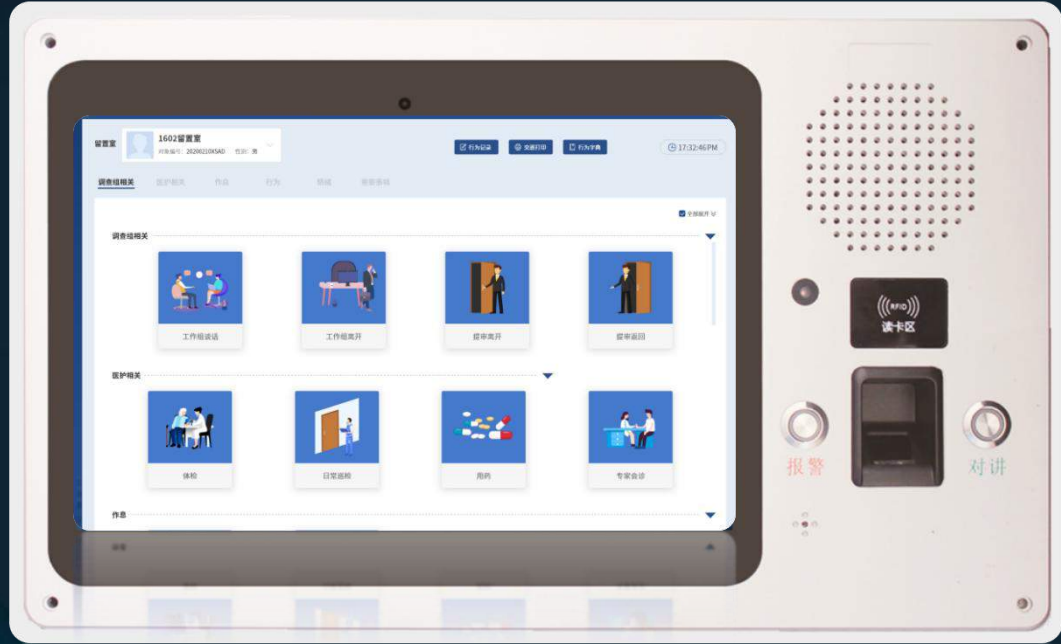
留置室 1602留置室 对象编号: 20200210KSAD 性别: 男

行为记录 实施打印 行为字典

17:32:46PM

调查组相关 医护相关 作息 行为 领域 需要善待

全部展开

调查组相关

工作组谈话 工作组离开 提审离开 提审返回

医护相关

体检 日常巡视 用药 专家会诊

作息

RFID
读卡区

报警 对讲